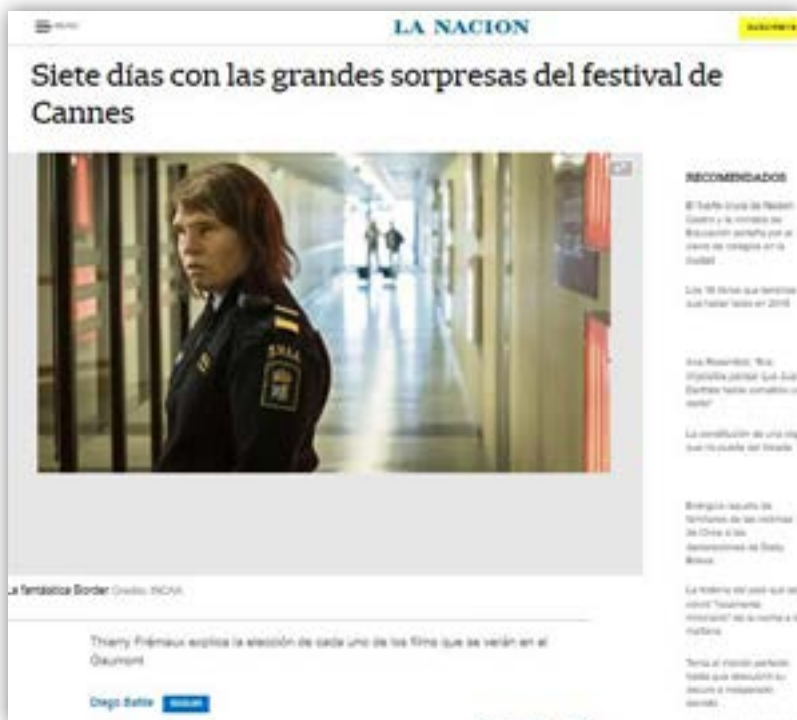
LA NACION

Siete días con las grandes sorpresas del festival de Cannes

RECOMENDADOS

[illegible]

La fantástica Border Crédito: INCAA

Thierry Frémaux explica la elección de cada uno de los films que se verán en el Gaumont

Diego Batlle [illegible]